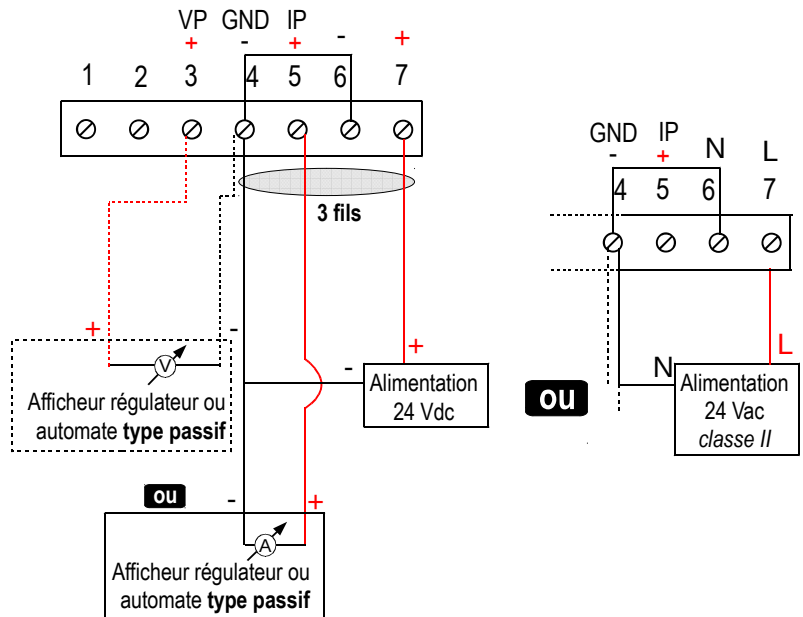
VP GND IP
+ - + - +
1 2 3 4 5 6 7

3 fils

+ -
V
Afficheur régulateur ou automate **type passif**

- +
Alimentation 24 Vdc

ou
- +
A
Afficheur régulateur ou automate **type passif**

GND IP N L
- +
4 5 6 7

L
N
Alimentation 24 Vac *classe II*

ou